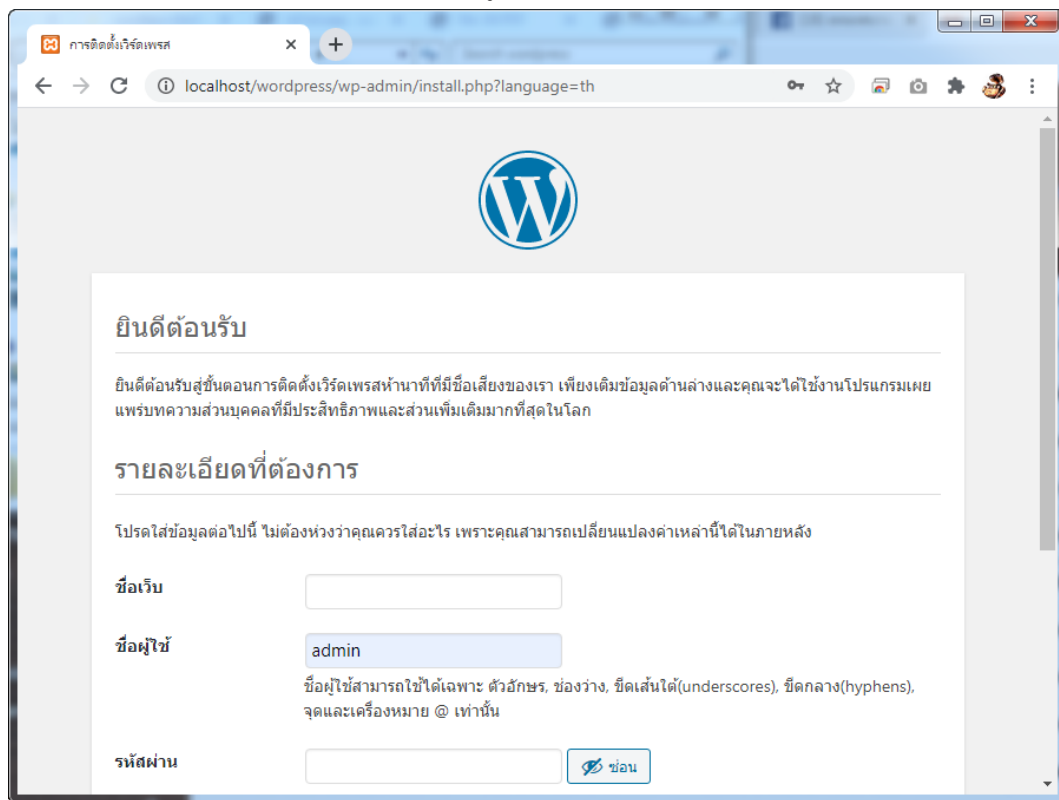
การติดตั้งเวิร์ดเพรส

localhost/wordpress/wp-admin/install.php?language=th

ยินดีต้อนรับ

ยินดีต้อนรับสู่ขั้นตอนการติดตั้งเวิร์ดเพรสห้านาทีที่มีชื่อเสียงของเรา เพียงเติมข้อมูลด้านล่างและคุณจะได้ใช้งานโปรแกรมเผยแพร่บทความส่วนบุคคลที่มีประสิทธิภาพและส่วนเพิ่มเติมมากที่สุดในโลก

รายละเอียดที่ต้องการ

โปรดใส่ข้อมูลต่อไปนี้ ไม่ต้องห่วงว่าคุณควรใส่อะไร เพราะคุณสามารถเปลี่ยนแปลงค่าเหล่านี้ได้ในภายหลัง

ชื่อเว็บ

ชื่อผู้ใช้

admin

ชื่อผู้ใช้สามารถใช้ได้เฉพาะ ตัวอักษร, ช่องว่าง, ขีดเส้นใต้(underscores), ขีดกลาง(hyphens), จุดและเครื่องหมาย @ เท่านั้น

รหัสผ่าน

ซ่อน